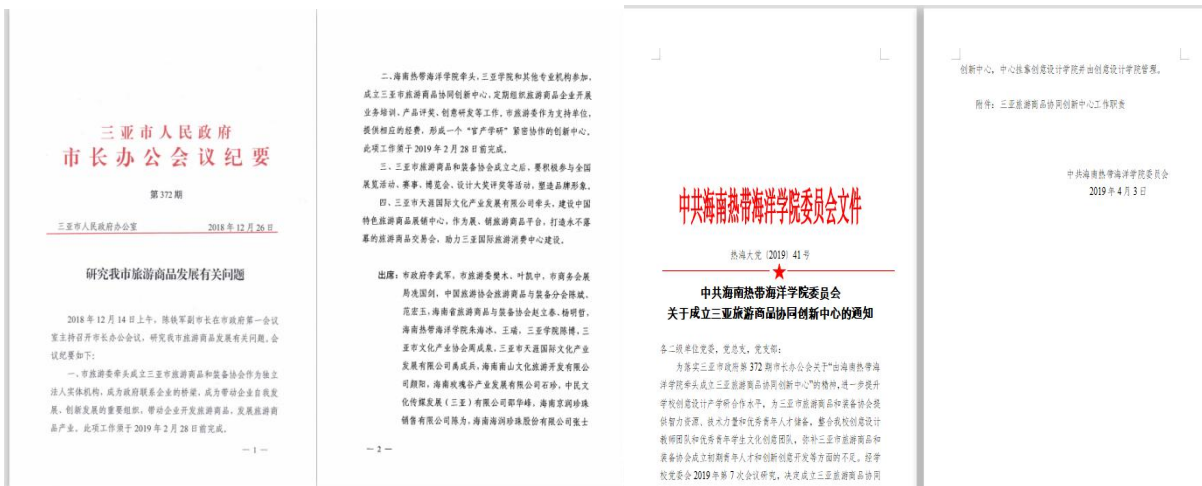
三亚市人民政府
市长办公会议纪要

第372期

三亚市人民政府办公室　　2018年12月26日

研究我市旅游商品发展有关问题

2018年12月14日上午，陈铁军副市长在市政府第一会议室主持召开市长办公会议，研究我市旅游商品发展有关问题，会议纪要如下：

一、市旅游委牵头成立三亚市旅游商品和装备协会作为独立法人实体机构，成为政府联系企业的桥梁，成为带动企业自我发展、创新发展的重要组织，帮助企业开发旅游商品，发展旅游商品产业。此项工作须于2019年2月28日前完成。

— 1 —

二、海南热带海洋学院牵头，三亚学院和其他专业机构参加，成立三亚市旅游商品协同创新中心，定期组织旅游商品企业开展业务培训、产品评奖、创意研发等工作，市旅游委作为支持单位，提供相应的经费，形成一个"官产学研"紧密协作的创新中心，此项工作须于2019年2月28日前完成。

三、三亚市旅游商品和装备协会成立之后，要积极参与全国展览活动、赛事、博览会、设计大奖评奖等活动，塑造品牌形象。

四、三亚市天涯国际文化产业发展有限公司牵头，建设中国特色旅游商品展销中心，作为展、销旅游商品平台，打造永不落幕的旅游商品交易会，助力三亚国际旅游消费中心建设。

出席：市政府李武军，市旅游委樊木、叶凯中，市商务会展局冼国剑，中国旅游协会旅游商品与装备分会陈斌、范宏玉，海南省旅游商品与装备协会赵立春、杨明晋，海南热带海洋学院朱海冰、王瑞，三亚学院陈博，三亚市文化产业协会周成息，三亚市天涯国际文化产业发展有限公司禹威兵，海南南山文化旅游开发有限公司颜阳，海南玫瑰谷产业发展有限公司石玲，中民文化传媒发展（三亚）有限公司郭华峰，海南京润珍珠销售有限公司陈为，海南海润珍珠股份有限公司张士

— 2 —

中共海南热带海洋学院委员会文件

热海大党〔2019〕41号

中共海南热带海洋学院委员会
关于成立三亚旅游商品协同创新中心的通知

各二级单位党委，党总支，党支部：

为落实三亚市政府第372期市长办公会关于"由海南热带海洋学院牵头成立三亚旅游商品协同创新中心"的精神，进一步提升学校创意设计产学研合作水平，为三亚市旅游商品和装备协会提供智力资源、技术力量和优秀青年人才储备，整合我校创意设计教师团队和优秀青年学生文化创意团队，弥补三亚市旅游商品和装备协会成立初期青年人才和创新创意开发等方面的不足。经学校党委会2019年第7次会议研究，决定成立三亚旅游商品协同

创新中心，中心挂靠创意设计学院并由创意设计学院管理。

附件：三亚旅游商品协同创新中心工作职责

中共海南热带海洋学院委员会
2019年4月3日